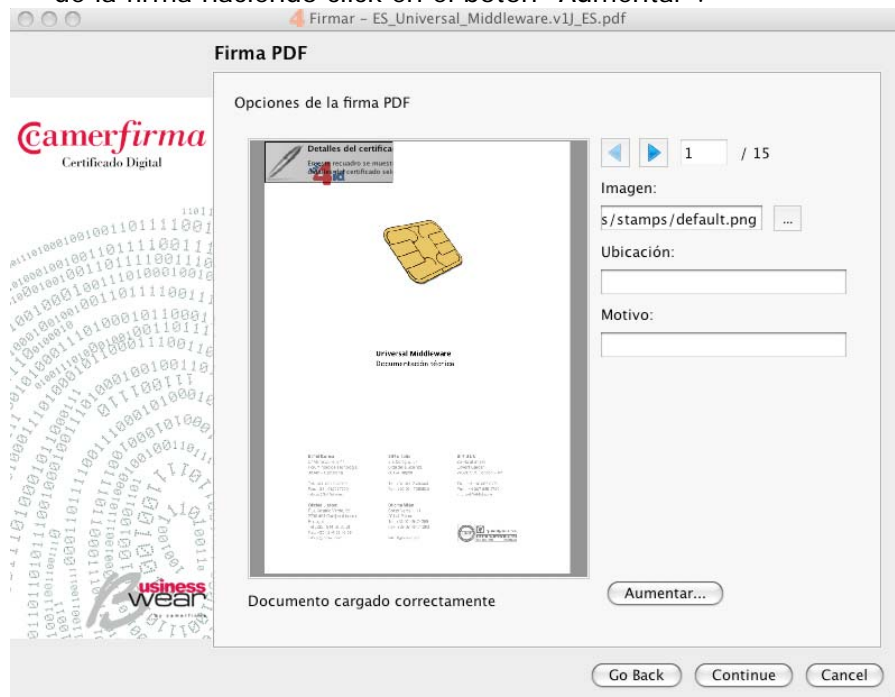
de la firma haciendo click en el botón "Aumentar".

Firmar - ES_Universal_Middleware.v1J_ES.pdf

Firma PDF

Opciones de la firma PDF

Camerfirma
Certificado Digital

Detalles del certifica
Este recuadro se muest
del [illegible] certificado sel

Universal Middleware
Documentación técnica

1 / 15

Imagen:
s/stamps/default.png ...

Ubicación:

Motivo:

Business wear

Documento cargado correctamente

Aumentar...

Go Back Continue Cancel